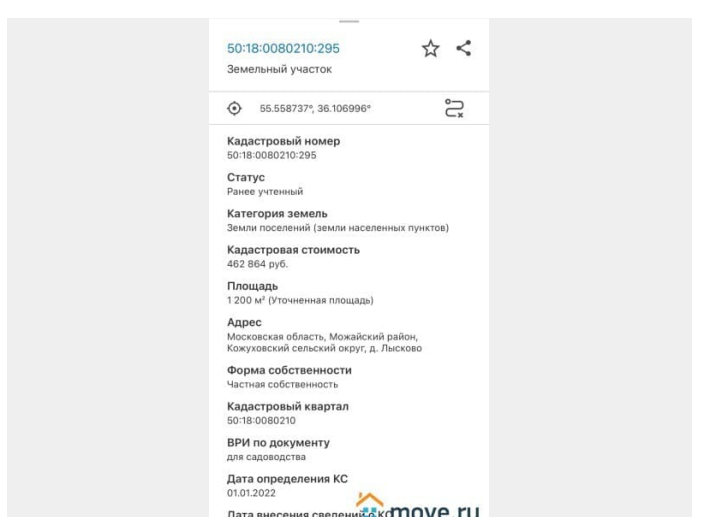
50:18:0080210:295
Земельный участок

55.558737°, 36.106996°

Кадастровый номер
50:18:0080210:295

Статус
Ранее учтенный

Категория земель
Земли поселений (земли населенных пунктов)

Кадастровая стоимость
462 864 руб.

Площадь
1 200 м² (Уточненная площадь)

Адрес
Московская область, Можайский район, Кожуховский сельский округ, д. Лысково

Форма собственности
Частная собственность

Кадастровый квартал
50:18:0080210

ВРИ по документу
для садоводства

Дата определения КС
01.01.2022

Дата внесения сведений о к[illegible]

move.ru